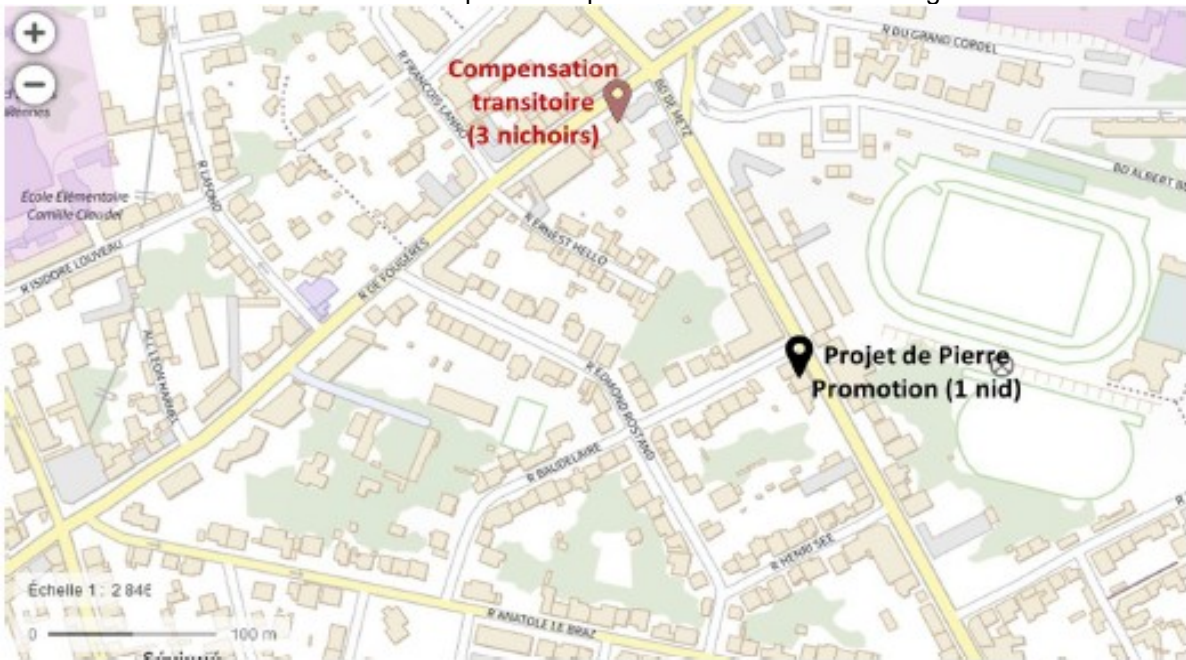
+
−
Compensation transitoire (3 nichoirs)
R DU GRAND CORDEL
BD DE METZ
R FRANCOIS LANNO
BD ALBERT
École Élémentaire Camille Claudel
R LAFOND
R ERNEST HELLO
R ISIDORE LOUVEAU
R DE FOUGERES
Projet de Pierre Promotion (1 nid)
ALL LEON HARDEL
R EDMOND ROSTAND
R BAUDELAIRE
R HENRI SEE
Échelle 1 : 2 846
R ANATOLE LE BRAZ
0
100 m